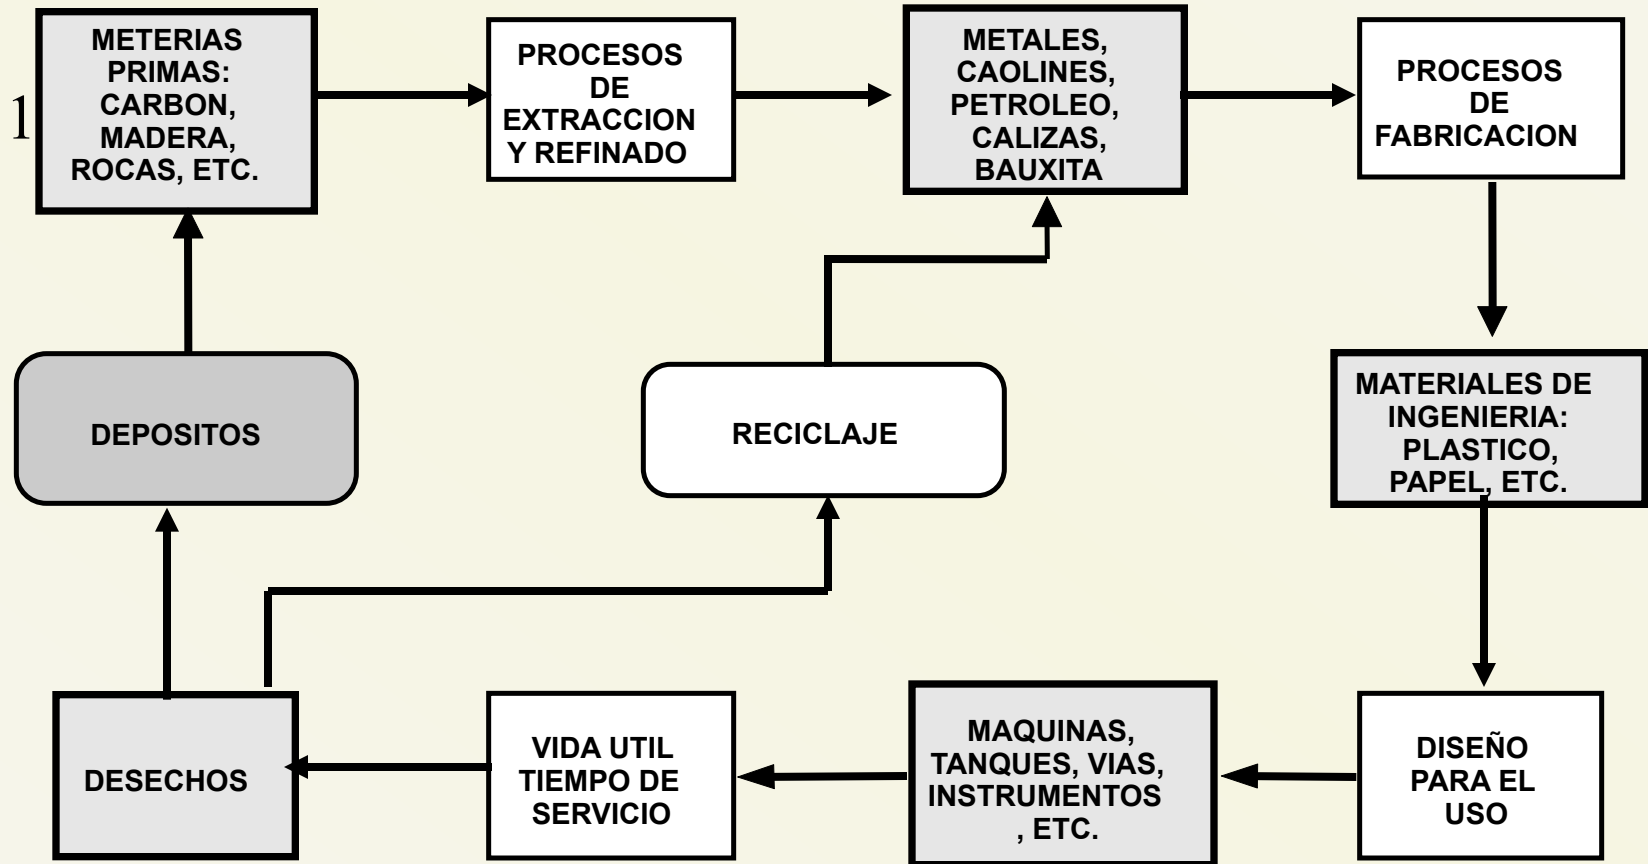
1

METERIAS PRIMAS: CARBON, MADERA, ROCAS, ETC.

PROCESOS DE EXTRACCION Y REFINADO

METALES, CAOLINES, PETROLEO, CALIZAS, BAUXITA

PROCESOS DE FABRICACION

DEPOSITOS

RECICLAJE

MATERIALES DE INGENIERIA: PLASTICO, PAPEL, ETC.

DESECHOS

VIDA UTIL TIEMPO DE SERVICIO

MAQUINAS, TANQUES, VIAS, INSTRUMENTOS , ETC.

DISEÑO PARA EL USO